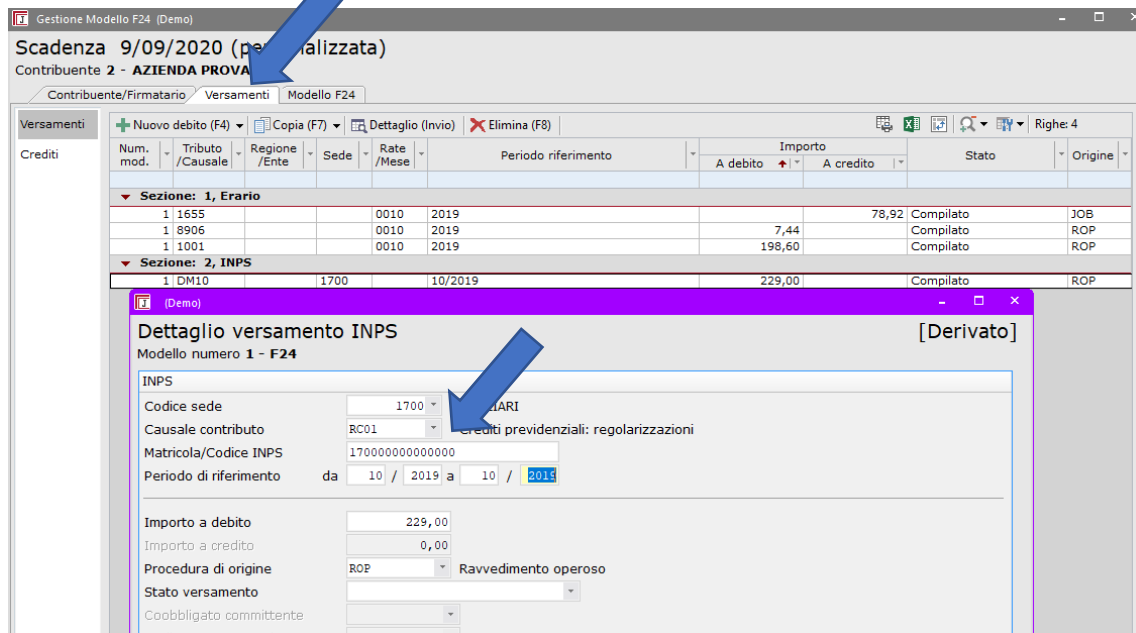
Gestione Modello F24 (Demo)

Scadenza 9/09/2020 (pe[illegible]alizzata)

Contribuente 2 - AZIENDA PROVA

Contribuente/Firmatario | Versamenti | Modello F24

Versamenti

Crediti

Nuovo debito (F4) | Copia (F7) | Dettaglio (Invio) | Elimina (F8) | Righe: 4

| Num. mod. | Tributo /Causale | Regione /Ente | Sede | Rate /Mese | Periodo riferimento | Importo A debito | Importo A credito | Stato | Origine |
|---|---|---|---|---|---|---|---|---|---|
| Sezione: 1, Erario | | | | | | | | | |
| 1 | 1655 | | | 0010 | 2019 | | 78,92 | Compilato | JOB |
| 1 | 8906 | | | 0010 | 2019 | 7,44 | | Compilato | ROP |
| 1 | 1001 | | | 0010 | 2019 | 198,60 | | Compilato | ROP |
| Sezione: 2, INPS | | | | | | | | | |
| 1 | DM10 | | 1700 | | 10/2019 | 229,00 | | Compilato | ROP |

(Demo)

Dettaglio versamento INPS [Derivato]

Modello numero 1 - F24

INPS

Codice sede 1700 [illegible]IARI

Causale contributo RC01 Crediti previdenziali: regolarizzazioni

Matricola/Codice INPS 17000000000000

Periodo di riferimento da 10 / 2019 a 10 / 2019

Importo a debito 229,00

Importo a credito 0,00

Procedura di origine ROP Ravvedimento operoso

Stato versamento

Coobbligato committente